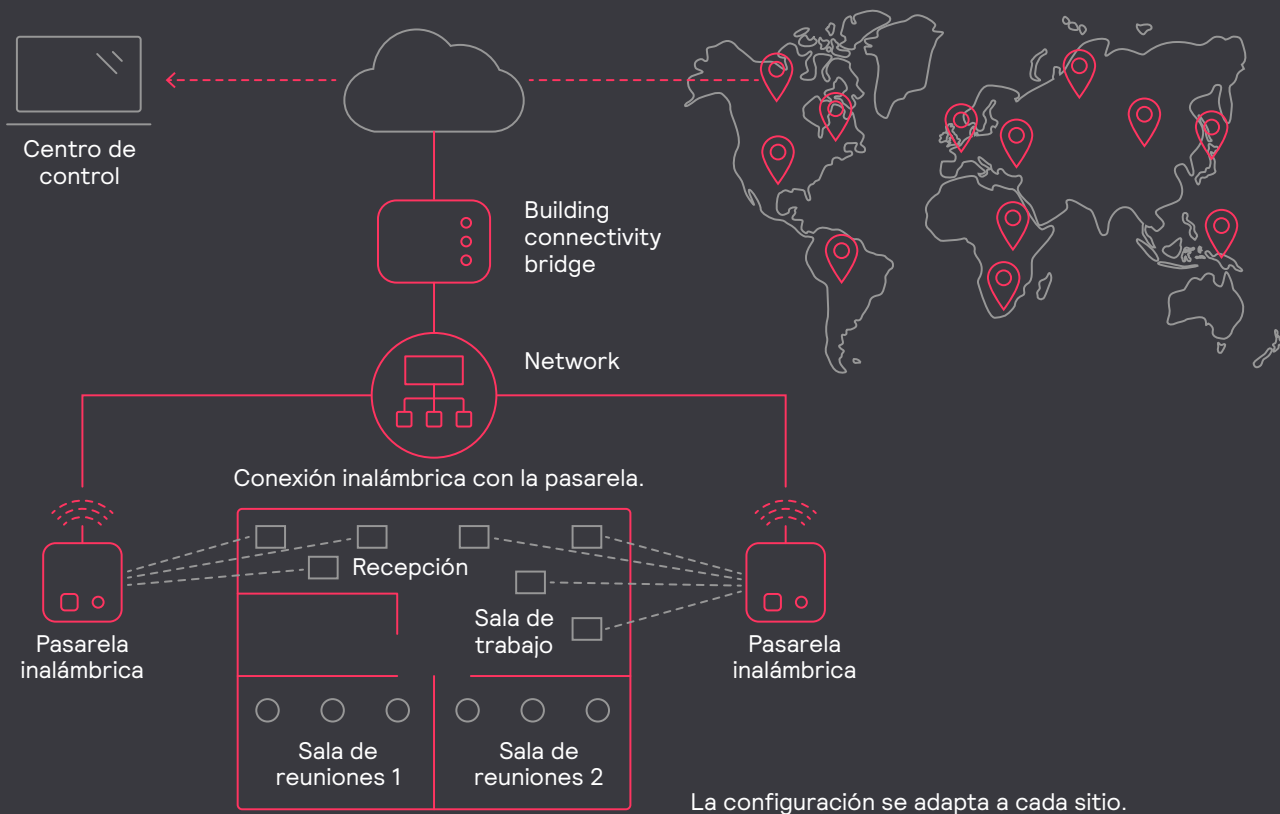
Centro de control

Building connectivity bridge

Network

Conexión inalámbrica con la pasarela.

Pasarela inalámbrica

Recepción

Sala de trabajo

Pasarela inalámbrica

Sala de reuniones 1

Sala de reuniones 2

La configuración se adapta a cada sitio.